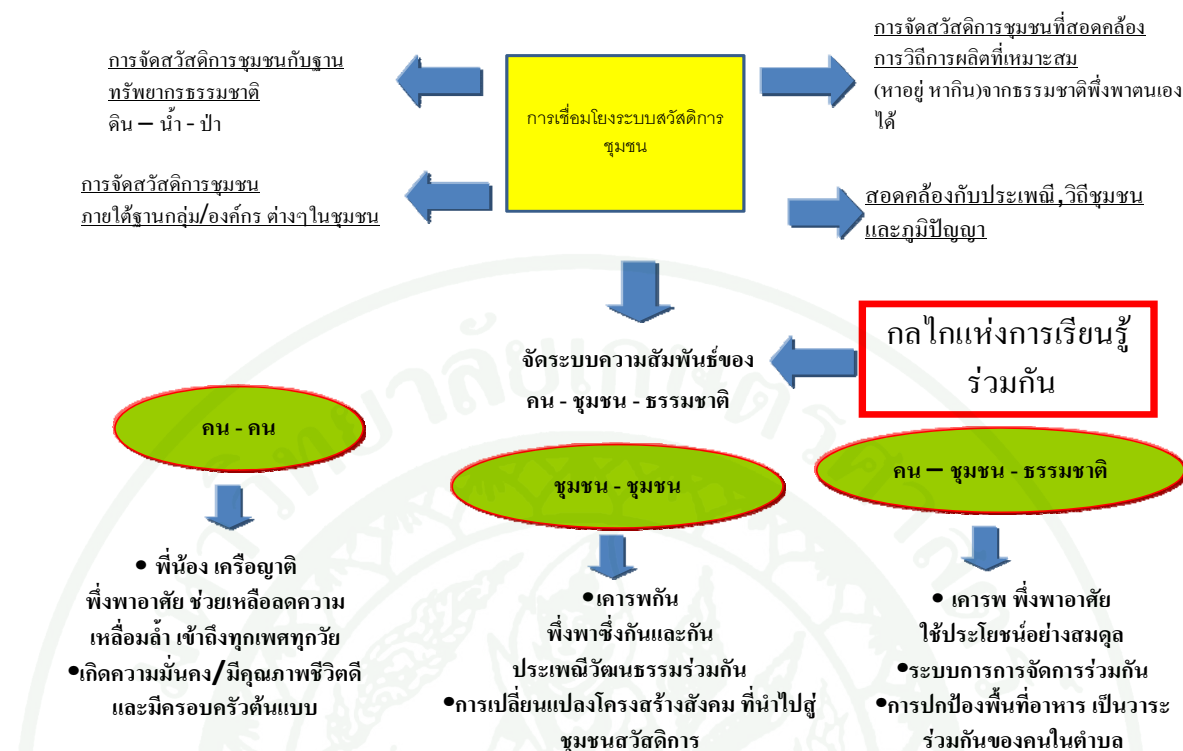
การจัดสวัสดิการชุมชนกับฐานทรัพยากรธรรมชาติ
ดิน – น้ำ - ป่า

การเชื่อมโยงระบบสวัสดิการชุมชน

การจัดสวัสดิการชุมชนที่สอดคล้องการวิถีการผลิตที่เหมาะสม
(หาอยู่ หากิน)จากธรรมชาติพึ่งพาตนเองได้

การจัดสวัสดิการชุมชน
ภายใต้ฐานกลุ่ม/องค์กร ต่างๆในชุมชน

สอดคล้องกับประเพณี,วิถีชุมชนและภูมิปัญญา

กลไกแห่งการเรียนรู้ร่วมกัน

จัดระบบความสัมพันธ์ของ
คน - ชุมชน - ธรรมชาติ

คน - คน

ชุมชน - ชุมชน

คน – ชุมชน - ธรรมชาติ

• พี่น้อง เครือญาติ
พึ่งพาอาศัย ช่วยเหลือลดความเหลื่อมล้ำ เข้าถึงทุกเพศทุกวัย
•เกิดความมั่นคง/มีคุณภาพชีวิตดีและมีครอบครัวต้นแบบ

•เคารพกัน
พึ่งพาซึ่งกันและกัน
ประเพณีวัฒนธรรมร่วมกัน
•การเปลี่ยนแปลงโครงสร้างสังคม ที่นำไปสู่ชุมชนสวัสดิการ

• เคารพ พึ่งพาอาศัย
ใช้ประโยชน์อย่างสมดุล
•ระบบการการจัดการร่วมกัน
•การปกป้องพื้นที่อาหาร เป็นวาระร่วมกันของคนในตำบล